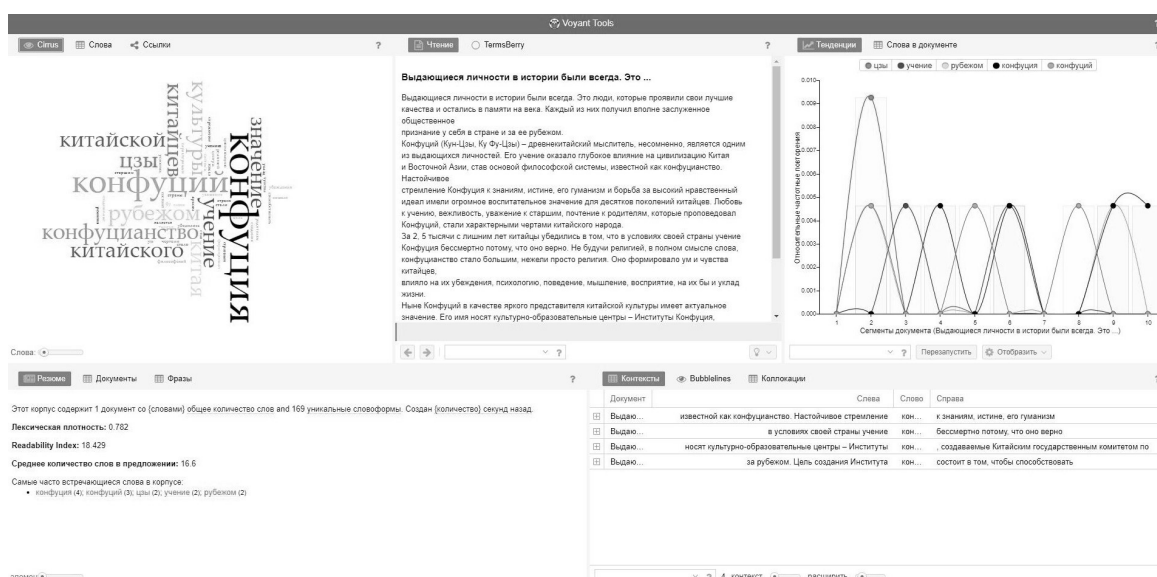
Voyant Tools

Cirrus Слова Ссылки ?

конфуция китайской цзы конфуций конфуцианство китайского рубежом учение значение китайцев культуры

Слова:

Чтение TermsBerry ?

Выдающиеся личности в истории были всегда. Это ...

Выдающиеся личности в истории были всегда. Это люди, которые проявили свои лучшие качества и остались в памяти на века. Каждый из них получил вполне заслуженное общественное признание у себя в стране и за ее рубежом.

Конфуций (Кун-Цзы, Ку Фу-Цзы) – древнекитайский мыслитель, несомненно, является одним из выдающихся личностей. Его учение оказало глубокое влияние на цивилизацию Китая и Восточной Азии, став основой философской системы, известной как конфуцианство. Настойчивое стремление Конфуция к знаниям, истине, его гуманизм и борьба за высокий нравственный идеал имели огромное воспитательное значение для десятков поколений китайцев. Любовь к учению, вежливость, уважение к старшим, почтение к родителям, которые проповедовал Конфуций, стали характерными чертами китайского народа.

За 2, 5 тысячи с лишним лет китайцы убедились в том, что в условиях своей страны учение Конфуция бессмертно потому, что оно верно. Не будучи религией, в полном смысле слова, конфуцианство стало большим, нежели просто религия. Оно формировало ум и чувства китайцев, влияло на их убеждения, психологию, поведение, мышление, восприятие, на их бы и уклад жизни.

Ныне Конфуций в качестве яркого представителя китайской культуры имеет актуальное значение. Его имя носят культурно-образовательные центры – Институты Конфуция,

Тенденции Слова в документе ?

цзы учение рубежом конфуция конфуций

Относительные частотные повторения

0.010 0.009 0.008 0.007 0.006 0.005 0.004 0.003 0.002 0.001 0.000

1 2 3 4 5 6 7 8 9 10

Сегменты документа (Выдающиеся личности в истории были всегда. Это ...)

? Перезапустить Отобразить

Резюме Документы Фразы ?

Этот корпус содержит 1 документ со (словами) общее количество слов and 169 уникальные словоформы. Создан (количество) секунд назад.

Лексическая плотность: 0.782

Readability Index: 18.429

Среднее количество слов в предложении: 16.6

Самые часто встречающиеся слова в корпусе:
• конфуция (4); конфуций (3); цзы (2); учение (2); рубежом (2)

Контексты Bubblelines Коллокации

| Документ | Слева | Слово | Справа |
|---|---|---|---|
| Выдаю... | известной как конфуцианство. Настойчивое стремление | кон... | к знаниям, истине, его гуманизм |
| Выдаю... | в условиях своей страны учение | кон... | бессмертно потому, что оно верно |
| Выдаю... | носят культурно-образовательные центры – Институты | кон... | , создаваемые Китайским государственным комитетом по |
| Выдаю... | за рубежом. Цель создания Института | кон... | состоит в том, чтобы способствовать |

? 4 контекст расширить